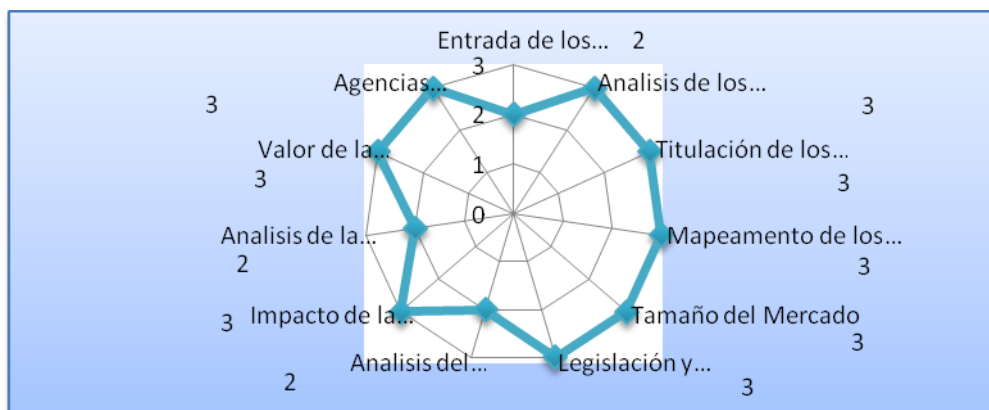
Entrada de los... 2
3
Agencias...
Analisis de los...
3
2
3
Valor de la...
Titulación de los...
3
1
3
0
Analisis de la...
Mapeamento de los...
2
3
3
Impacto de la...
Tamaño del Mercado
3
Analisis del...
Legislación y...
2
3